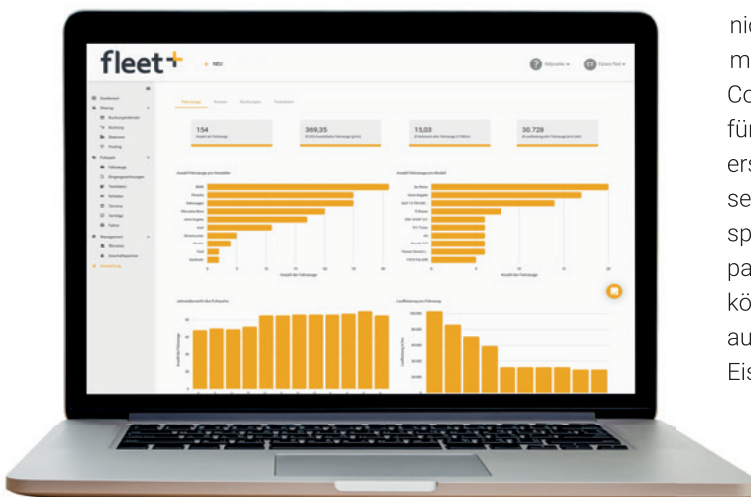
fleet+

+ NEU

Hilfecenter

Dashboard
Sharing
Buchungskalender
Buchung
Stationen
Pooling
Fuhrpark
Fahrzeuge
Eingangsmeldungen
Tankdaten
Schäden
Termine
Verträge
Fahrer
Management
Benutzer
Geschäftspartner
Auswertung

Fahrzeuge

154
369,35
15,03
30.728

Anzahl Fahrzeuge pro Hersteller

Anzahl Fahrzeuge pro Modell

Laufleistung pro Fahrzeug

nic
m
Co
für
ers
se
sp
pa
kö
au
Eis